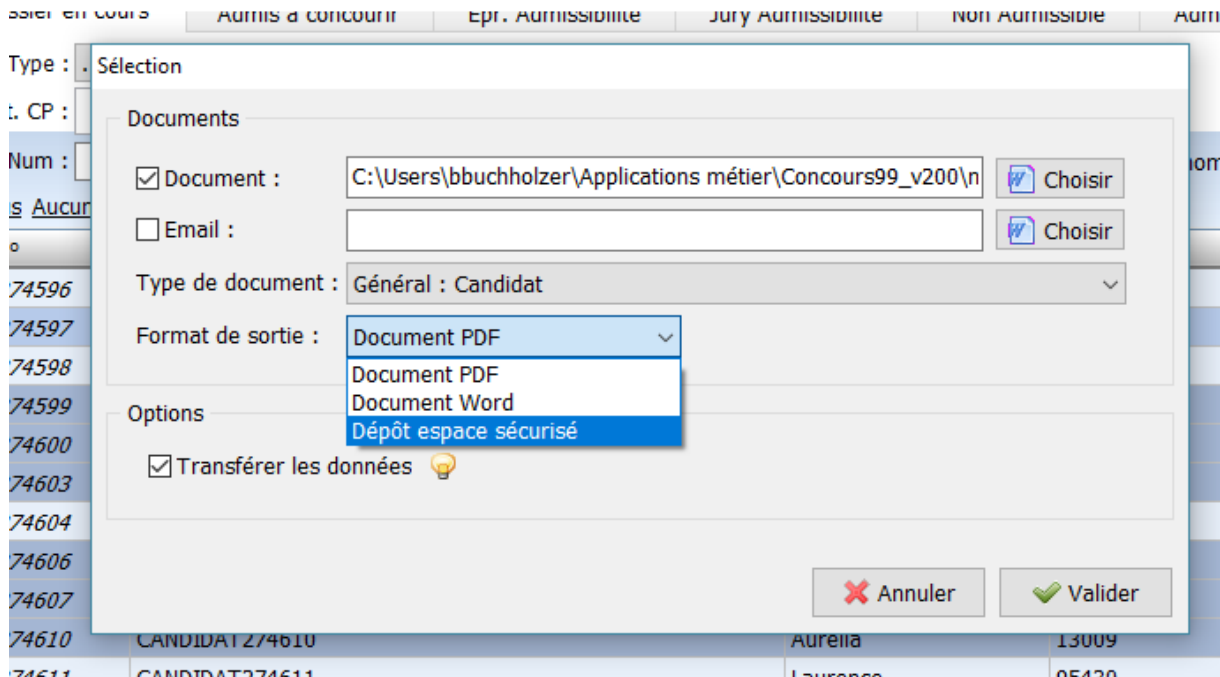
ssier en cours | Admis à concourir | Epr. Admissibilité | Jury Admissibilité | Non Admissible | Adm

Type :
t. CP :
Num :
s Aucun
o
74596
74597
74598
74599
74600
74603
74604
74606
74607
74610 CANDIDAT274610 Aurelia 13009
74611 CANDIDAT274611 Laurence 95430

Sélection

Documents

Document : C:\Users\bbuchholzer\Applications métier\Concours99_v200\n Choisir

Email : Choisir

Type de document : Général : Candidat

Format de sortie : Document PDF

Document PDF
Document Word
Dépôt espace sécurisé

Options

Transférer les données

Annuler Valider